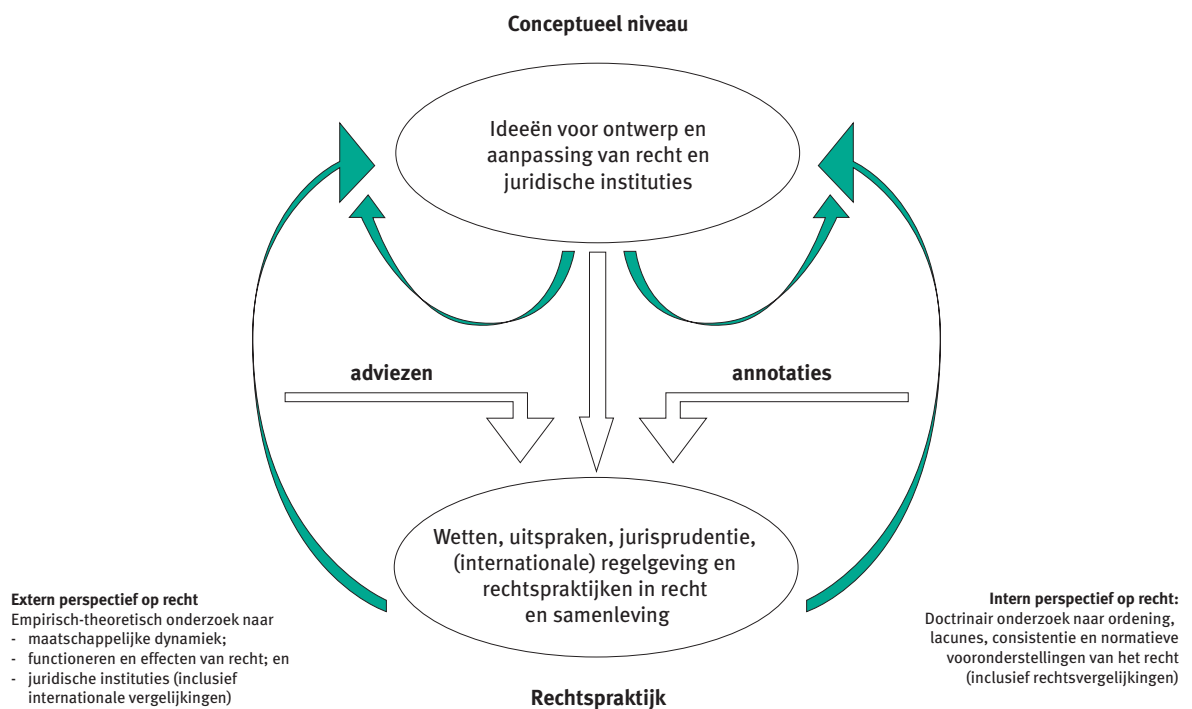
Conceptueel niveau

Ideeën voor ontwerp en aanpassing van recht en juridische instituties

adviezen

annotaties

Wetten, uitspraken, jurisprudentie, (internationale) regelgeving en rechtspraktijken in recht en samenleving

Extern perspectief op recht
Empirisch-theoretisch onderzoek naar
- maatschappelijke dynamiek;
- functioneren en effecten van recht; en
- juridische instituties (inclusief internationale vergelijkingen)

Intern perspectief op recht:
Doctrinair onderzoek naar ordening, lacunes, consistentie en normatieve vooronderstellingen van het recht (inclusief rechtsvergelijkingen)

Rechtspraktijk